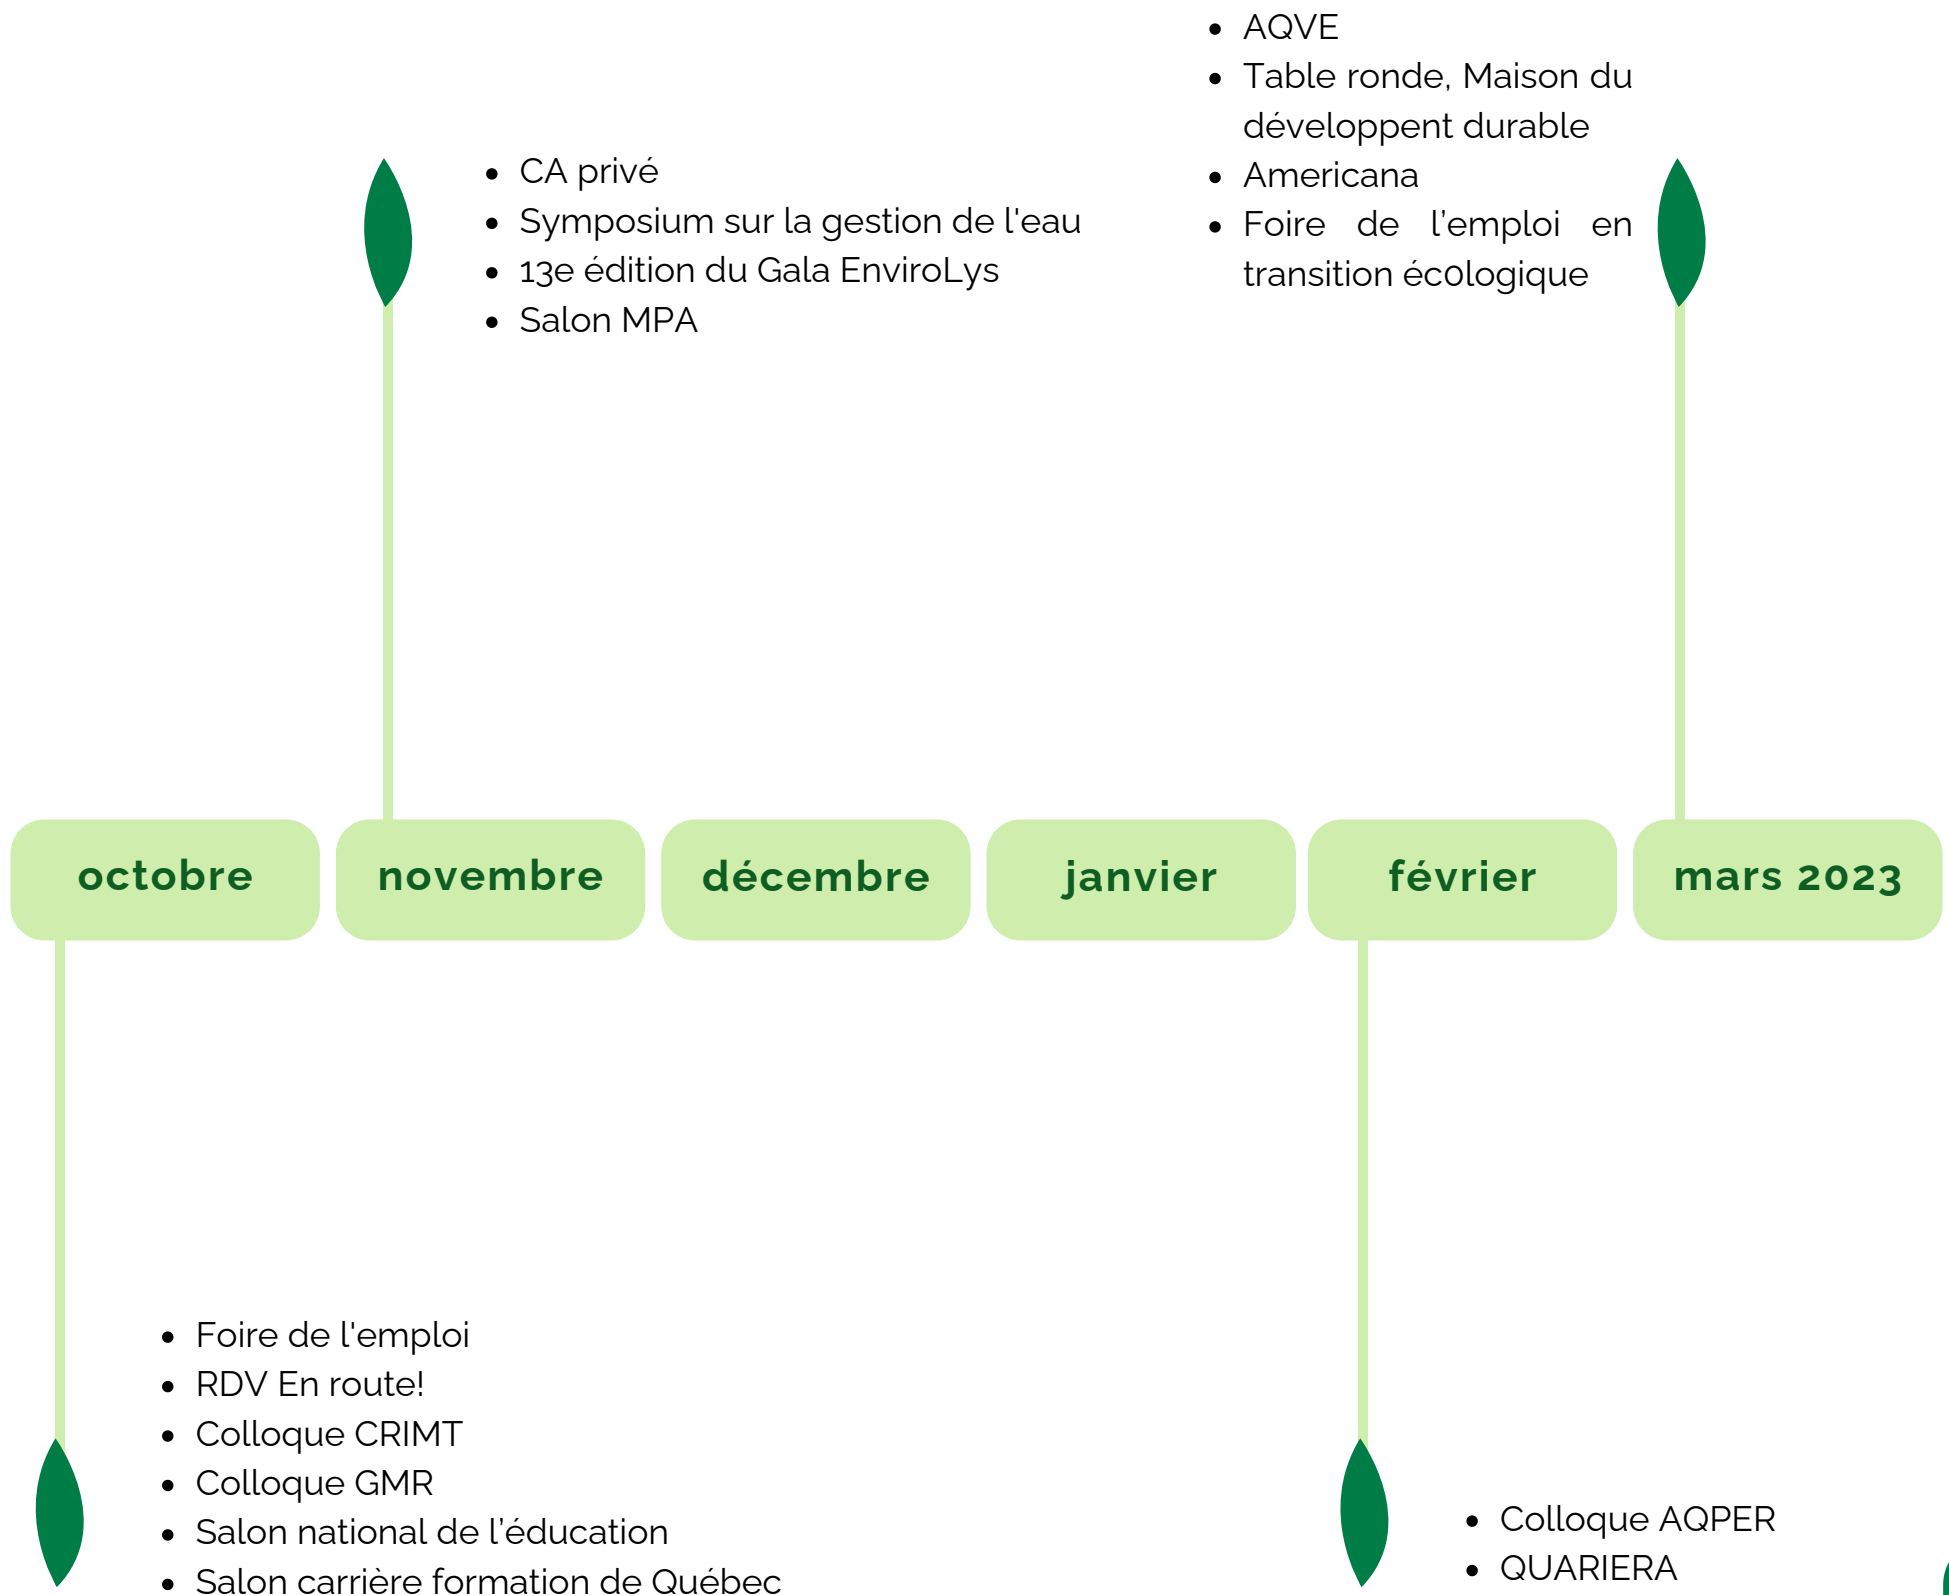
- AQVE
- Table ronde, Maison du développent durable
- Americana
- Foire de l'emploi en transition écologique

- CA privé
- Symposium sur la gestion de l'eau
- 13e édition du Gala EnviroLys
- Salon MPA

octobre

novembre

décembre

janvier

février

mars 2023

- Foire de l'emploi
- RDV En route!
- Colloque CRIMT
- Colloque GMR
- Salon national de l'éducation
- Salon carrière formation de Québec

- Colloque AQPER
- QUARIERA